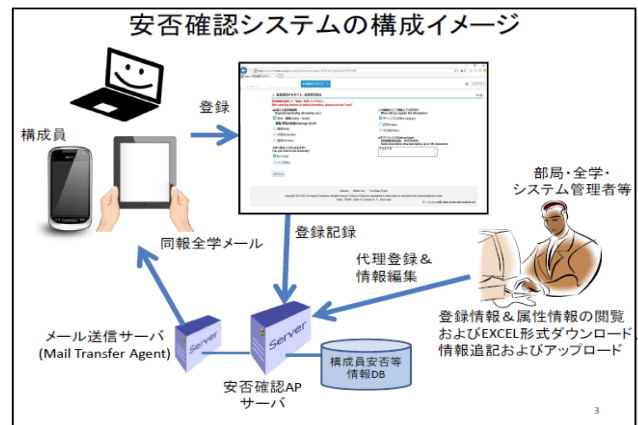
安否確認システムの構成イメージ

構成員

登録

登録記録

同報全学メール

代理登録＆情報編集

部局・全学・システム管理者等

登録情報＆属性情報の閲覧およびEXCEL形式ダウンロード、情報追記およびアップロード

メール送信サーバ
(Mail Transfer Agent)

Server

Server

安否確認AP
サーバ

構成員安否等情報DB

3